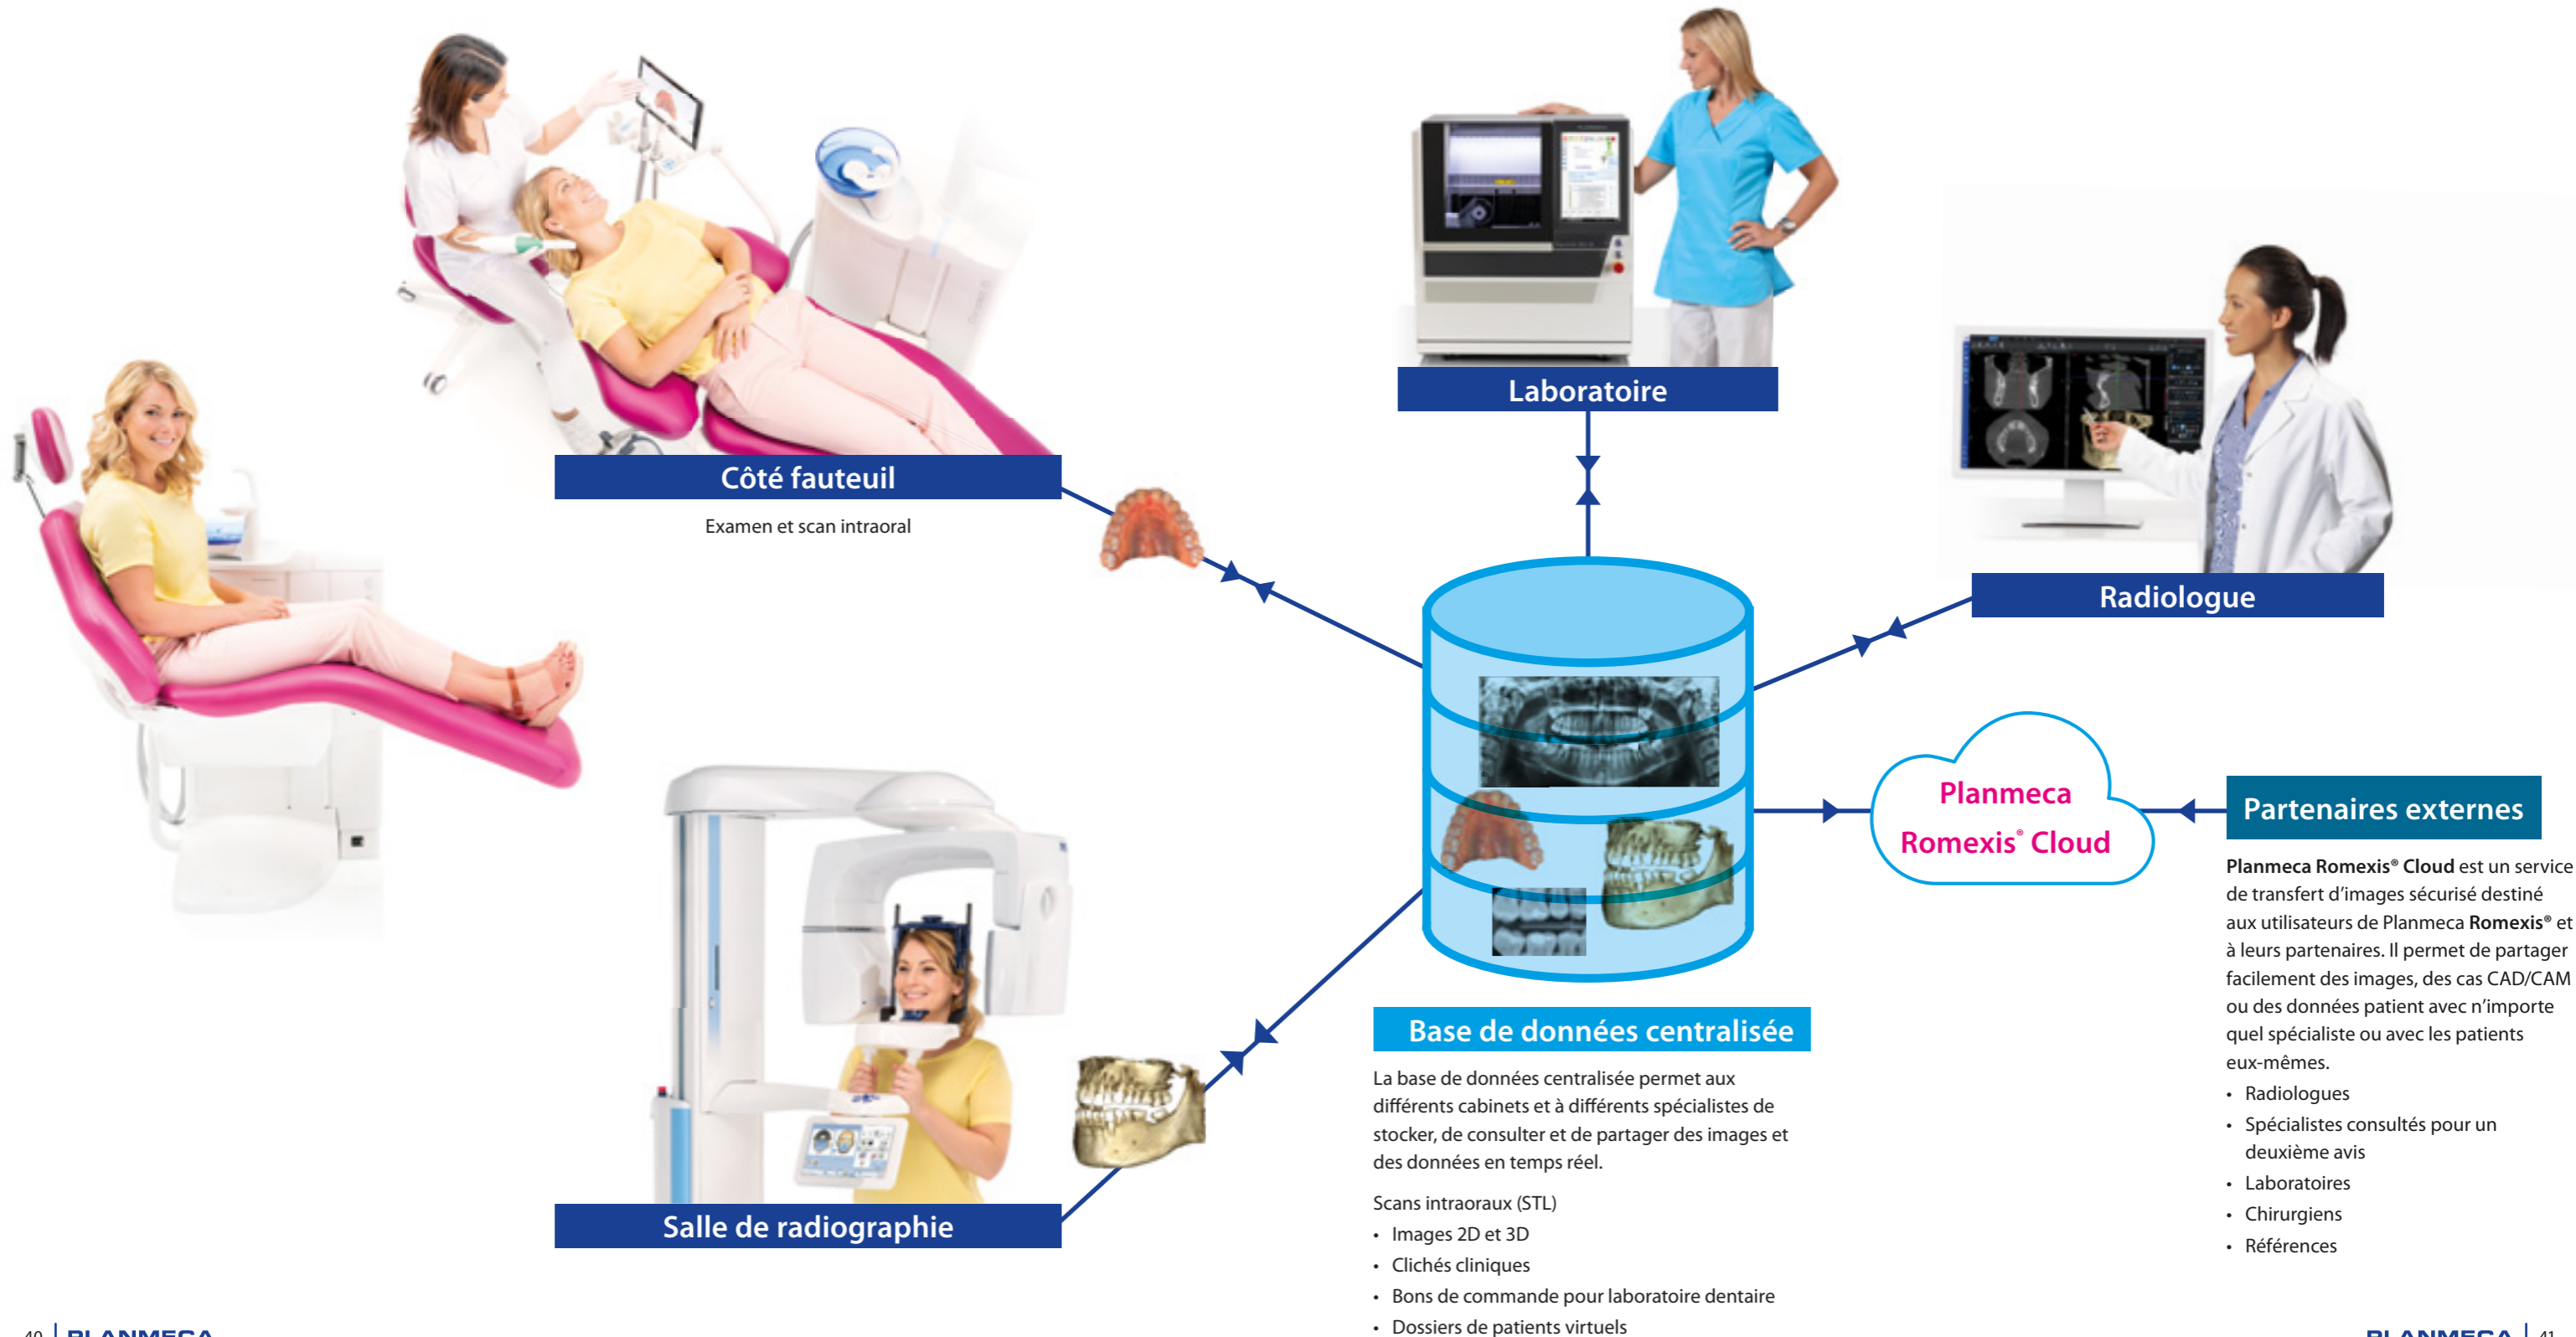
Côté fauteuil

Examen et scan intraoral

Laboratoire

Radiologue

Planmeca Romexis® Cloud

Partenaires externes

**Planmeca Romexis® Cloud** est un service de transfert d'images sécurisé destiné aux utilisateurs de Planmeca **Romexis®** et à leurs partenaires. Il permet de partager facilement des images, des cas CAD/CAM ou des données patient avec n'importe quel spécialiste ou avec les patients eux-mêmes.

- Radiologues
- Spécialistes consultés pour un deuxième avis
- Laboratoires
- Chirurgiens
- Références

Base de données centralisée

La base de données centralisée permet aux différents cabinets et à différents spécialistes de stocker, de consulter et de partager des images et des données en temps réel.

Scans intraoraux (STL)
- Images 2D et 3D
- Clichés cliniques
- Bons de commande pour laboratoire dentaire
- Dossiers de patients virtuels

Salle de radiographie

40 | PLANMECA

PLANMECA | 41